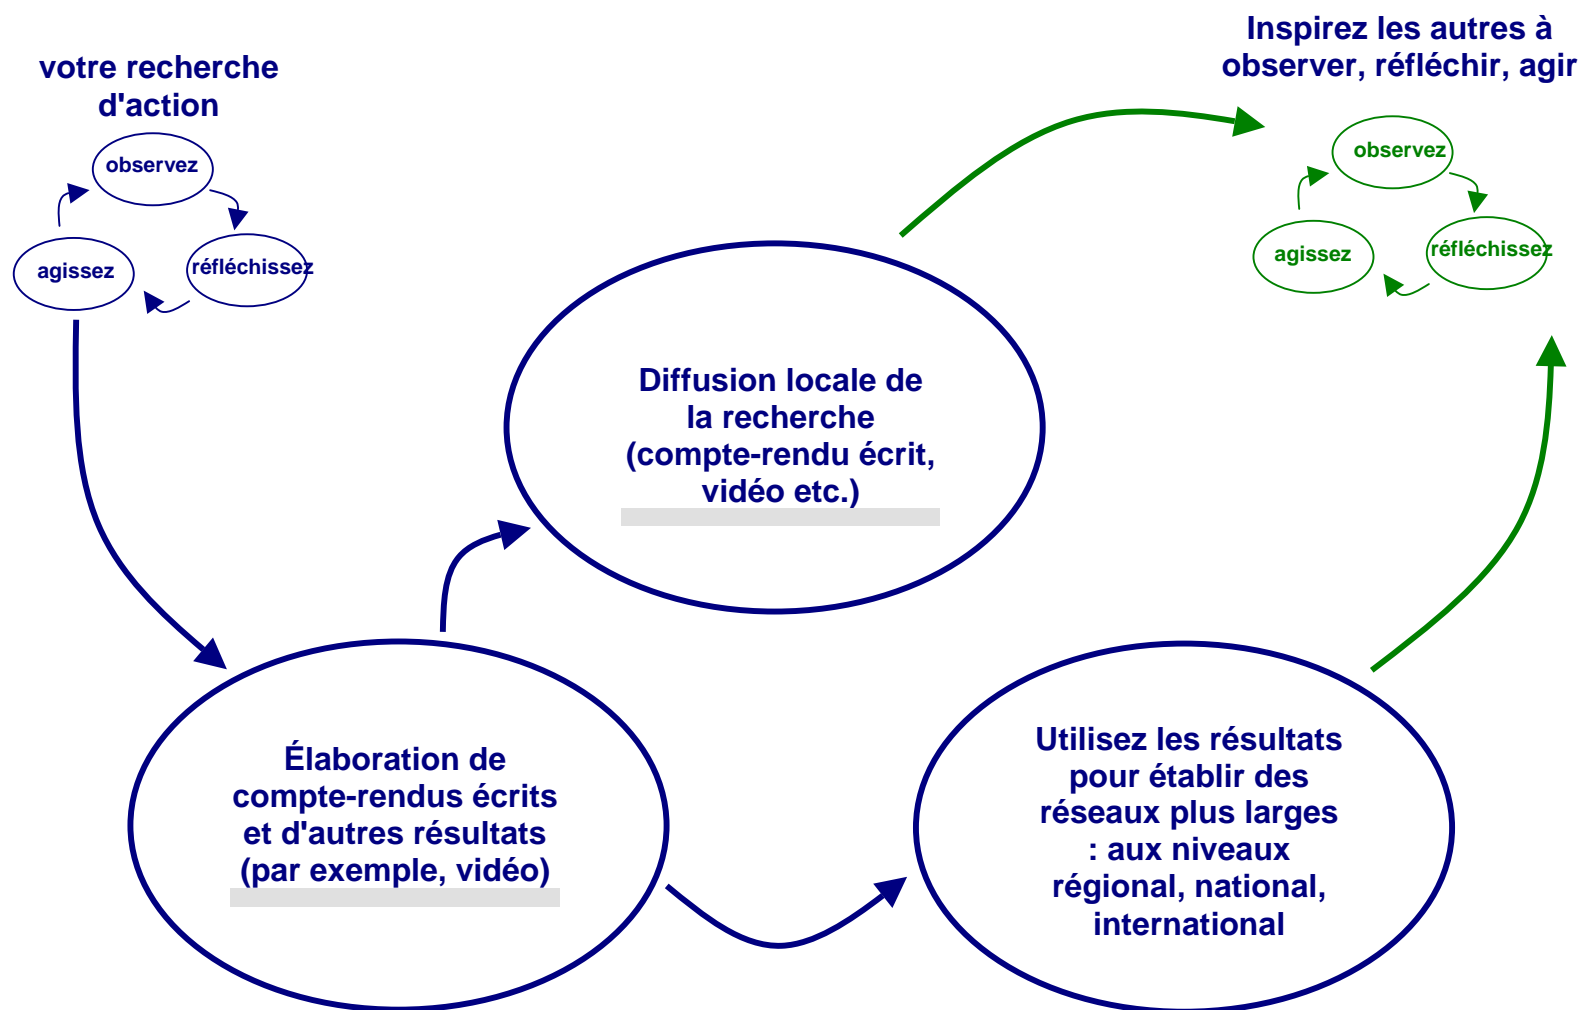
votre recherche d'action

observez

réfléchissez

agissez

Inspirez les autres à observer, réfléchir, agir

observez

réfléchissez

agissez

Diffusion locale de la recherche (compte-rendu écrit, vidéo etc.)

Élaboration de compte-rendus écrits et d'autres résultats (par exemple, vidéo)

Utilisez les résultats pour établir des réseaux plus larges : aux niveaux régional, national, international